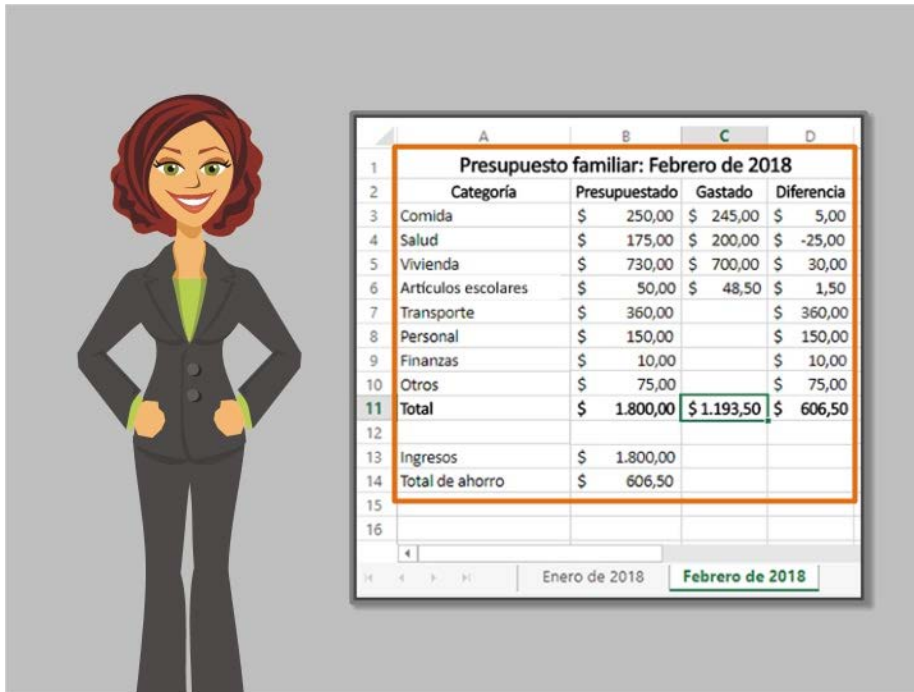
| | A | B | C | D |
|---|---|---|---|---|
| 1 | Presupuesto familiar: Febrero de 2018 | | | |
| 2 | Categoría | Presupuestado | Gastado | Diferencia |
| 3 | Comida | $ 250,00 | $ 245,00 | $ 5,00 |
| 4 | Salud | $ 175,00 | $ 200,00 | $ -25,00 |
| 5 | Vivienda | $ 730,00 | $ 700,00 | $ 30,00 |
| 6 | Artículos escolares | $ 50,00 | $ 48,50 | $ 1,50 |
| 7 | Transporte | $ 360,00 | | $ 360,00 |
| 8 | Personal | $ 150,00 | | $ 150,00 |
| 9 | Finanzas | $ 10,00 | | $ 10,00 |
| 10 | Otros | $ 75,00 | | $ 75,00 |
| 11 | Total | $ 1.800,00 | $ 1.193,50 | $ 606,50 |
| 12 | | | | |
| 13 | Ingresos | $ 1.800,00 | | |
| 14 | Total de ahorro | $ 606,50 | | |
| 15 | | | | |
| 16 | | | | |

Enero de 2018 | Febrero de 2018